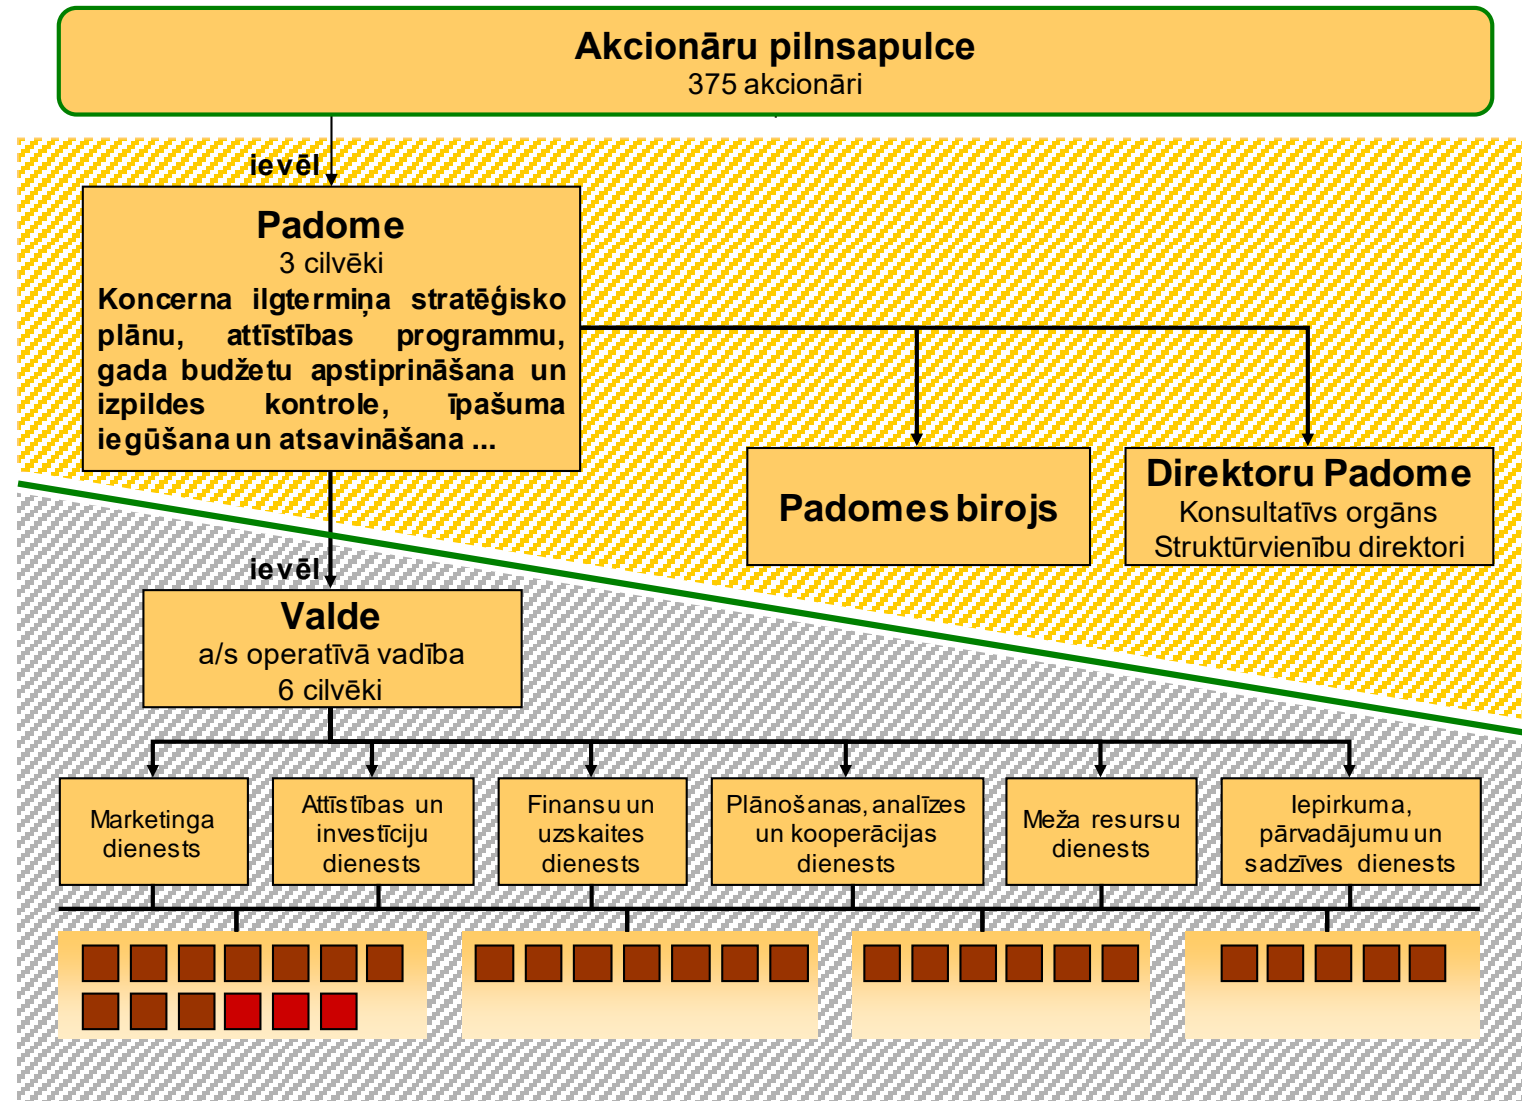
Akcionāru pilnsapulce
375 akcionāri

ievēl

Padome
3 cilvēki
Koncerna ilgtermiņa stratēģisko plānu, attīstības programmu, gada budžetu apstiprināšana un izpildes kontrole, īpašuma iegūšana un atsavināšana ...

Padomes birojs

Direktoru Padome
Konsultatīvs orgāns
Struktūrvienību direktori

ievēl

Valde
a/s operatīvā vadība
6 cilvēki

Marketinga dienests

Attīstības un investīciju dienests

Finansu un uzskaites dienests

Plānošanas, analīzes un kooperācijas dienests

Meža resursu dienests

Iepirkuma, pārvadājumu un sadzīves dienests